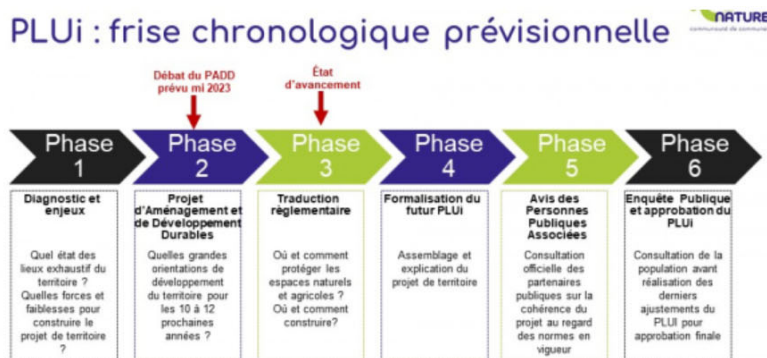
PLUi : frise chronologique prévisionnelle

NATURE
communauté de commune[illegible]

Débat du PADD prévu mi 2023

État d'avancement

Phase 1

Diagnostic et enjeux

Quel état des lieux exhaustif du territoire ? Quelles forces et faiblesses pour construire le projet de territoire ?

Phase 2

Projet d'Aménagement et de Développement Durables

Quelles grandes orientations de développement du territoire pour les 10 à 12 prochaines années ?

Phase 3

Traduction règlementaire

Où et comment protéger les espaces naturels et agricoles ? Où et comment construire?

Phase 4

Formalisation du futur PLUi

Assemblage et explication du projet de territoire

Phase 5

Avis des Personnes Publiques Associées

Consultation officielle des partenaires publiques sur la cohérence du projet au regard des normes en vigueur

Phase 6

Enquête Publique et approbation du PLUi

Consultation de la population avant réalisation des derniers ajustements du PLUI pour approbation finale